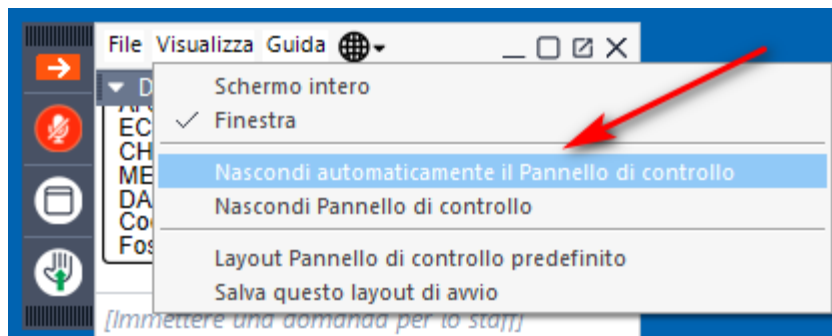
File Visualizza Guida

D
AR
EC
CH
ME
DA
Co
Fos

Schermo intero
Finestra
Nascondi automaticamente il Pannello di controllo
Nascondi Pannello di controllo
Layout Pannello di controllo predefinito
Salva questo layout di avvio

[Immettere una domanda per lo staff]